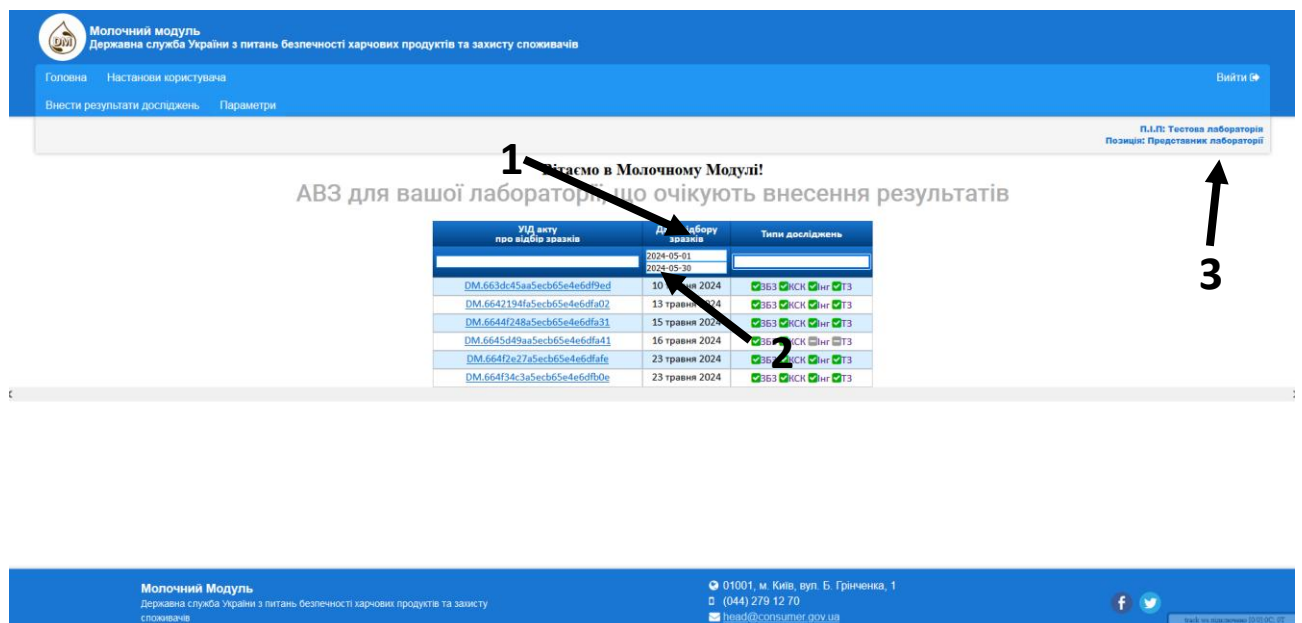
DM

Молочний модуль
Державна служба України з питань безпечності харчових продуктів та захисту споживачів

Головна Настанови користувача

Вийти

Внести результати досліджень Параметри

П.І.П: Тестова лабораторія
Позиція: Представник лабораторії

1

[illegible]ітаємо в Молочному Модулі!

АВЗ для вашої лабораторі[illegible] що очікують внесення результатів

| УІД акту про відбір зразків | Д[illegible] відбору зразків | Типи досліджень |
|---|---|---|
| | 2024-05-01 2024-05-30 | |
| DM.663dc45aa5ecb65e4e6df9ed | 10 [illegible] 2024 | ЗБЗ КСК НГ ТЗ |
| DM.6642194fa5ecb65e4e6dfa02 | 13 травня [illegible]24 | ЗБЗ КСК НГ ТЗ |
| DM.6644f248a5ecb65e4e6dfa31 | 15 травня 2024 | ЗБЗ КСК НГ ТЗ |
| DM.6645d49aa5ecb65e4e6dfa41 | 16 травня 2024 | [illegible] КСК НГ ТЗ |
| DM.664f2e27a5ecb65e4e6dfafe | 23 травня 2024 | ЗБ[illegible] КСК НГ ТЗ |
| DM.664f34c3a5ecb65e4e6dfb0e | 23 травня 2024 | ЗБЗ КСК НГ ТЗ |

2

3

Молочний Модуль
Державна служба України з питань безпечності харчових продуктів та захисту споживачів

01001, м. Київ, вул. Б. Грінченка, 1
(044) 279 12 70
head@consumer.gov.ua

f

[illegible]